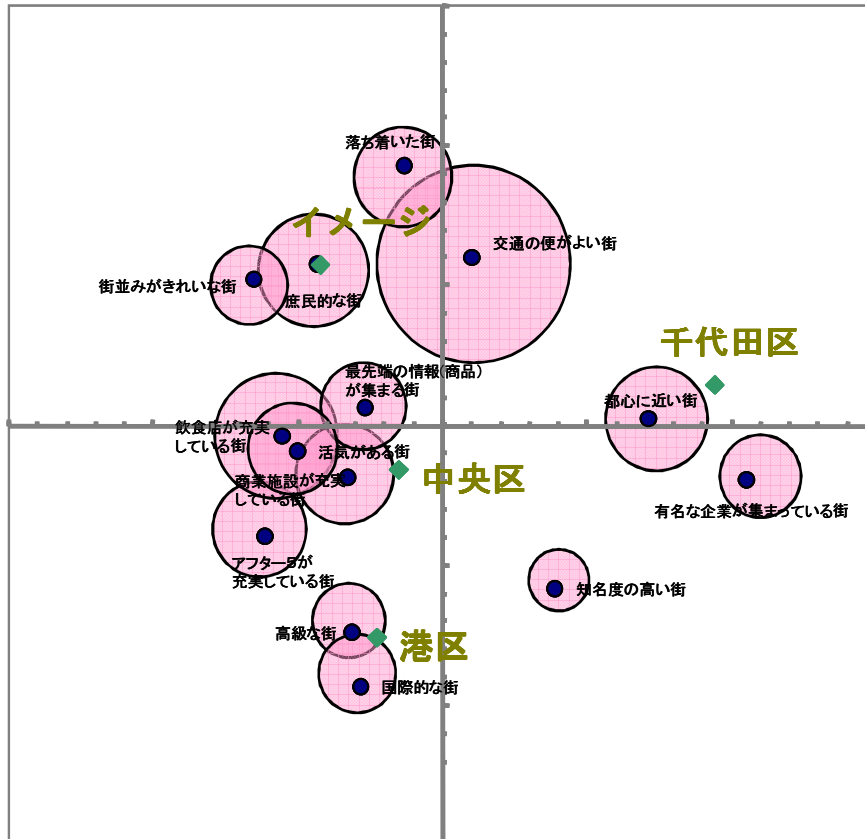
落ち着いた街

イメージ

交通の便がよい街

街並みがきれいな街

庶民的な街

千代田区

最先端の情報(商品)が集まる街

都心に近い街

飲食店が充実している街

活気がある街

中央区

商業施設が充実している街

有名な企業が集まっている街

アフター5が充実している街

知名度の高い街

高級な街

港区

国際的な街